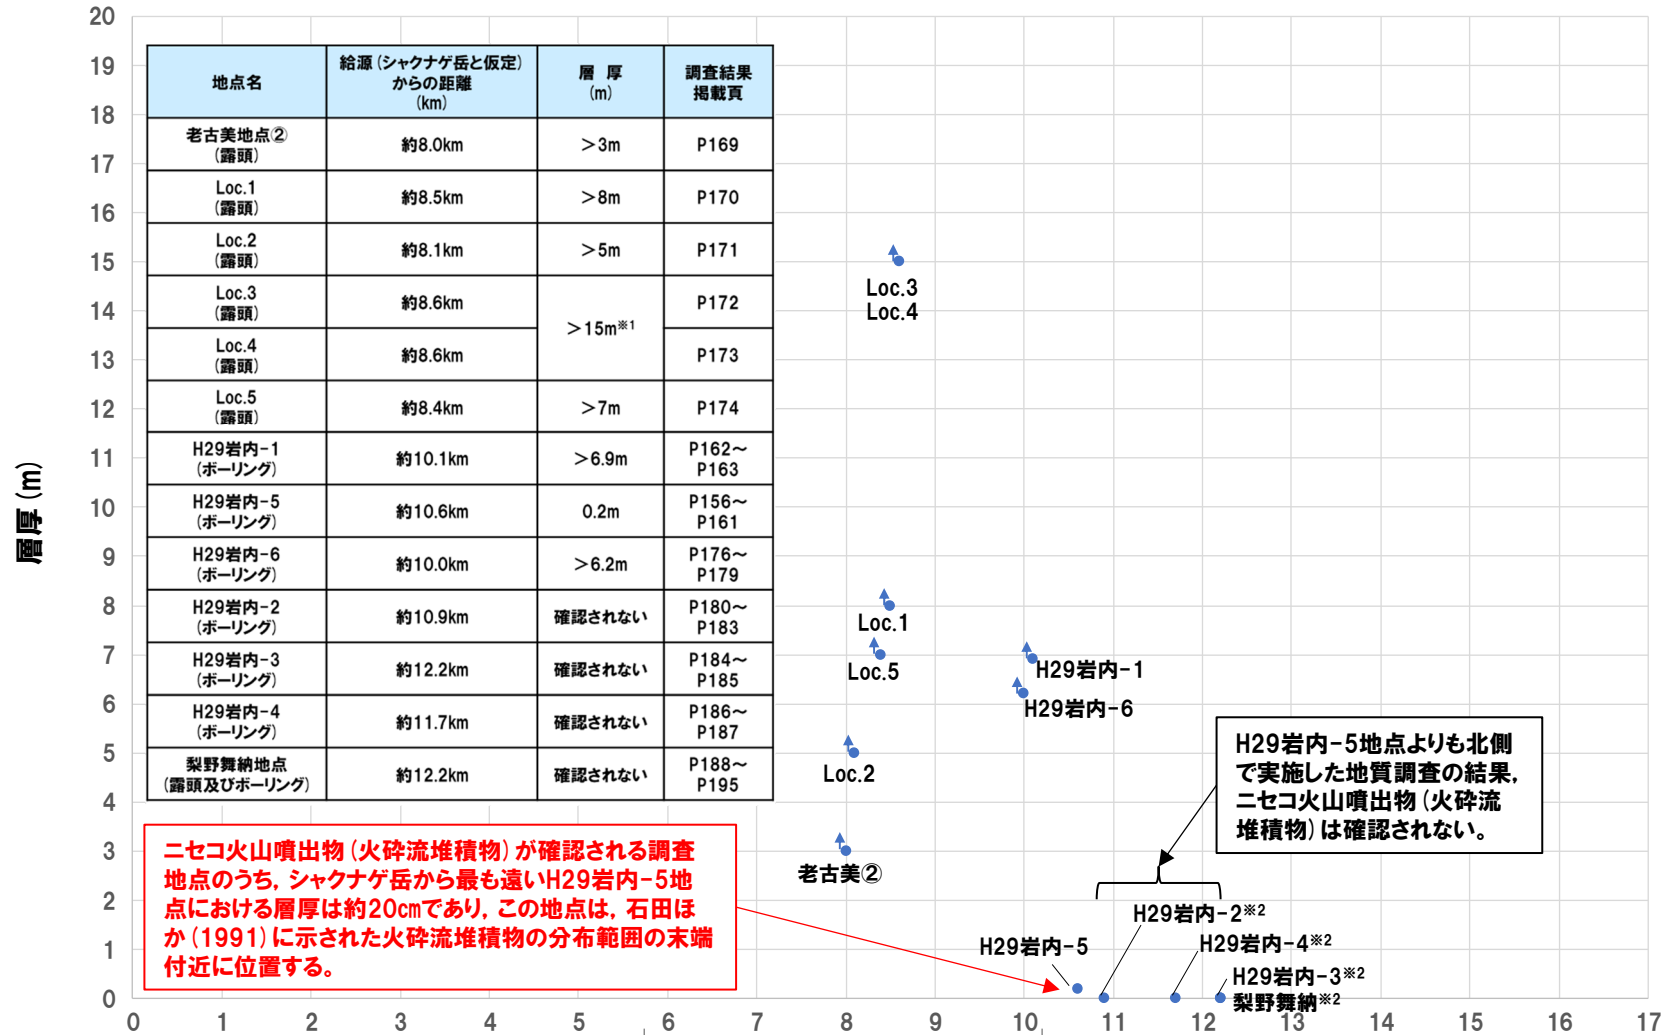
20
19
18
17
16
15
14
13
12
11
10
9
8
7
6
5
4
3
2
1
0

層厚(m)

| 地点名 | 給源(シャクナゲ岳と仮定)からの距離(km) | 層 厚(m) | 調査結果掲載頁 |
|---|---|---|---|
| 老古美地点②(露頭) | 約8.0km | >3m | P169 |
| Loc.1(露頭) | 約8.5km | >8m | P170 |
| Loc.2(露頭) | 約8.1km | >5m | P171 |
| Loc.3(露頭) | 約8.6km | >15m※1 | P172 |
| Loc.4(露頭) | 約8.6km | | P173 |
| Loc.5(露頭) | 約8.4km | >7m | P174 |
| H29岩内-1(ボーリング) | 約10.1km | >6.9m | P162~P163 |
| H29岩内-5(ボーリング) | 約10.6km | 0.2m | P156~P161 |
| H29岩内-6(ボーリング) | 約10.0km | >6.2m | P176~P179 |
| H29岩内-2(ボーリング) | 約10.9km | 確認されない | P180~P183 |
| H29岩内-3(ボーリング) | 約12.2km | 確認されない | P184~P185 |
| H29岩内-4(ボーリング) | 約11.7km | 確認されない | P186~P187 |
| 梨野舞納地点(露頭及びボーリング) | 約12.2km | 確認されない | P188~P195 |

Loc.3
Loc.4
Loc.1
Loc.5
H29岩内-1
H29岩内-6
Loc.2
老古美②

H29岩内-5地点よりも北側で実施した地質調査の結果,ニセコ火山噴出物(火砕流堆積物)は確認されない。

ニセコ火山噴出物(火砕流堆積物)が確認される調査地点のうち,シャクナゲ岳から最も遠いH29岩内-5地点における層厚は約20cmであり,この地点は,石田ほか(1991)に示された火砕流堆積物の分布範囲の末端付近に位置する。

H29岩内-2※2
H29岩内-5
H29岩内-4※2
H29岩内-3※2
梨野舞納※2

0 1 2 3 4 5 6 7 8 9 10 11 12 13 14 15 16 17